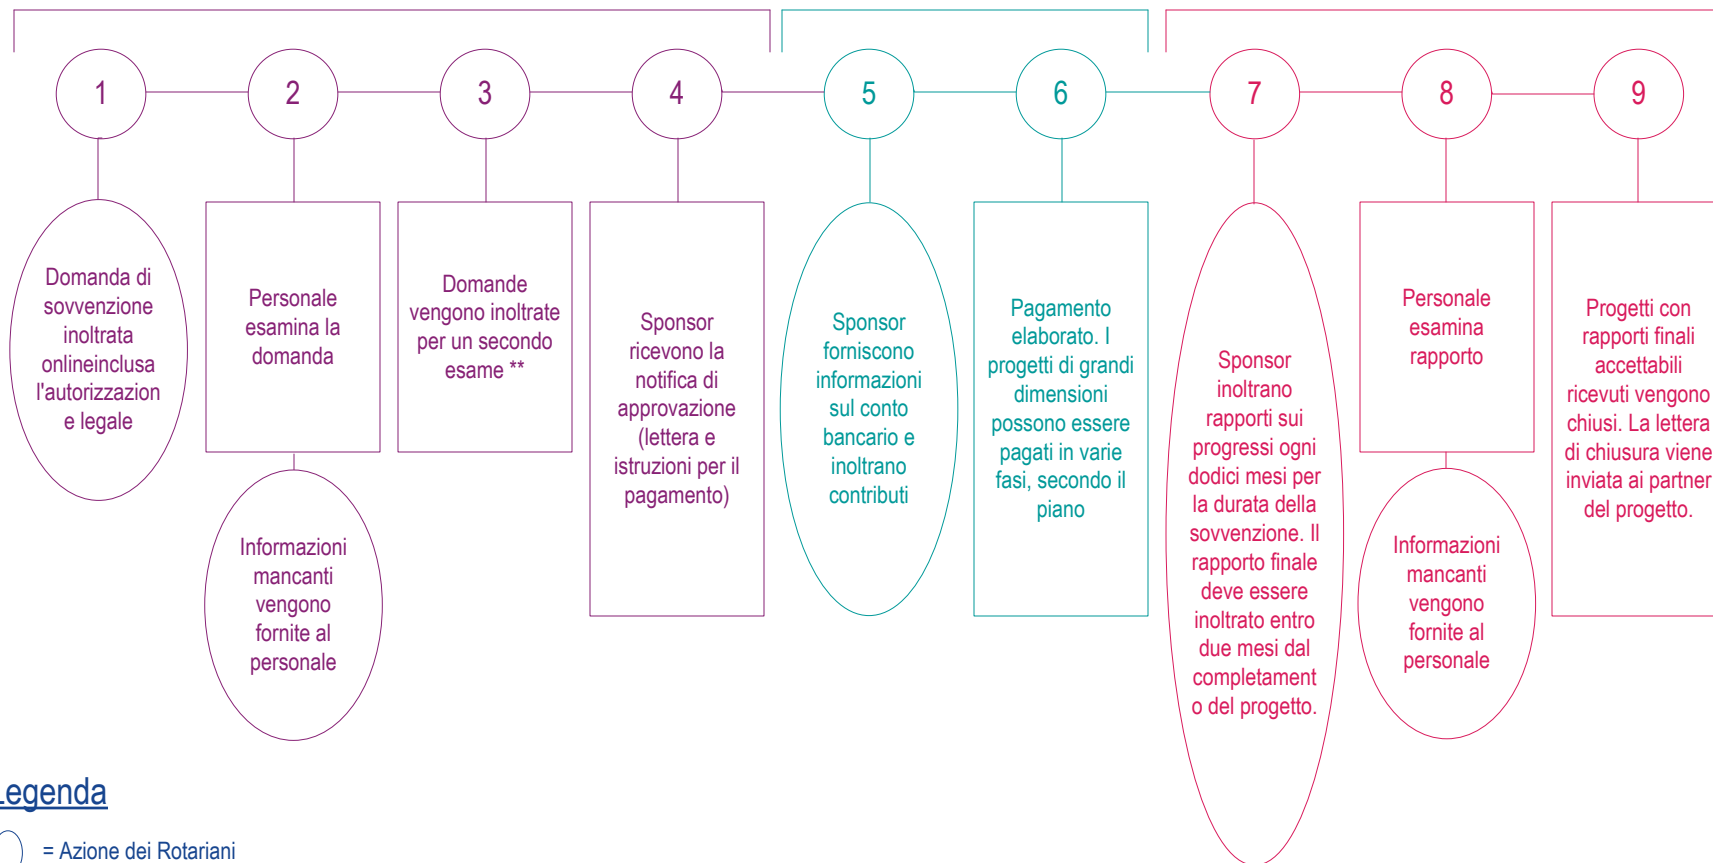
1

2

3

4

5

6

7

8

9

Domanda di sovvenzione inoltrata onlineinclusa l'autorizzazion e legale

Personale esamina la domanda

Informazioni mancanti vengono fornite al personale

Domande vengono inoltrate per un secondo esame **

Sponsor ricevono la notifica di approvazione (lettera e istruzioni per il pagamento)

Sponsor forniscono informazioni sul conto bancario e inoltrano contributi

Pagamento elaborato. I progetti di grandi dimensioni possono essere pagati in varie fasi, secondo il piano

Sponsor inoltrano rapporti sui progressi ogni dodici mesi per la durata della sovvenzione. Il rapporto finale deve essere inoltrato entro due mesi dal completament o del progetto.

Personale esamina rapporto

Informazioni mancanti vengono fornite al personale

Progetti con rapporti finali accettabili ricevuti vengono chiusi. La lettera di chiusura viene inviata ai partner del progetto.

Legenda

= Azione dei Rotariani